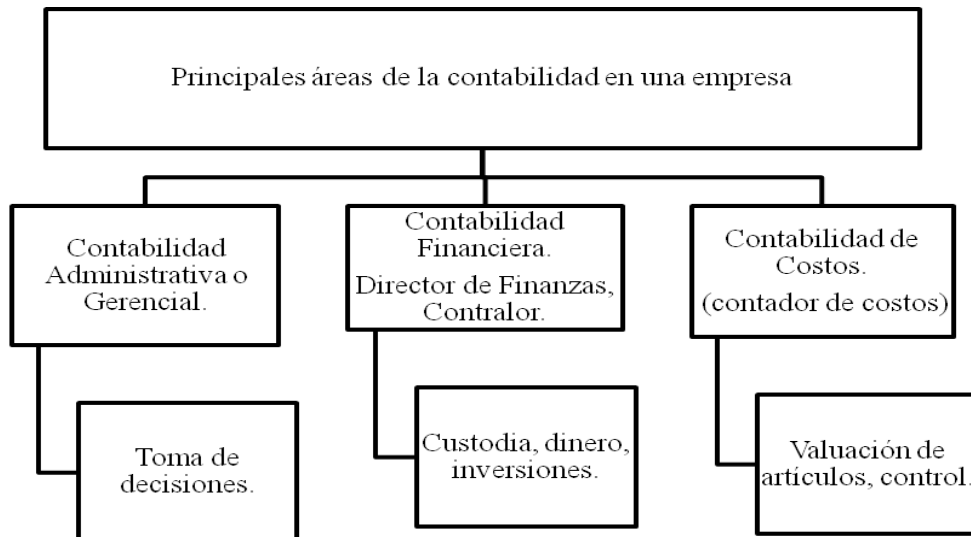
Principales áreas de la contabilidad en una empresa

Contabilidad Administrativa o Gerencial.

Toma de decisiones.

Contabilidad Financiera.
Director de Finanzas, Contralor.

Custodia, dinero, inversiones.

Contabilidad de Costos.
(contador de costos)

Valuación de articulos, control.